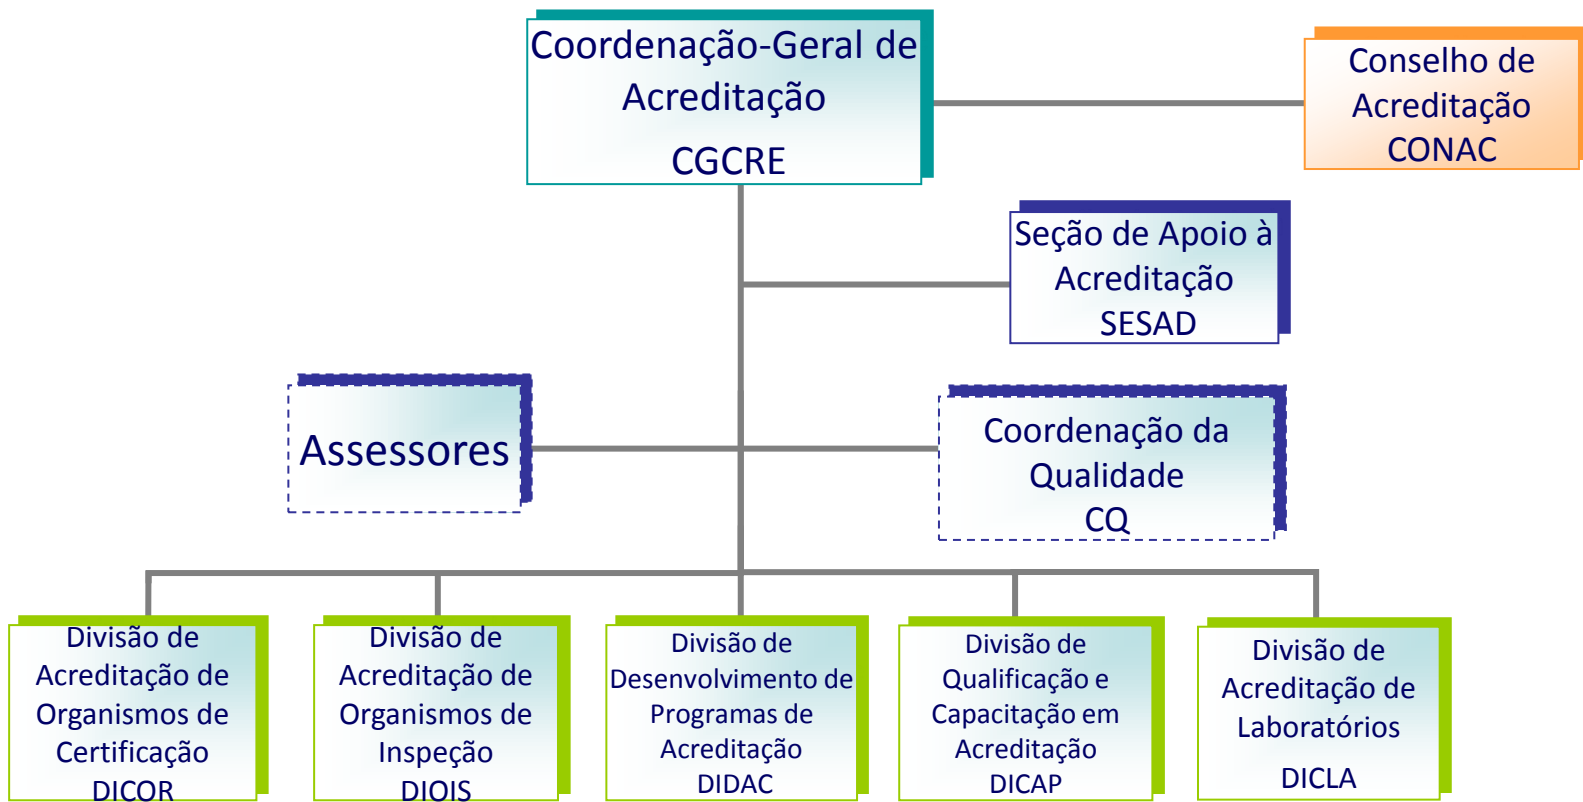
Coordenação-Geral de Acreditação
CGCRE

Conselho de Acreditação
CONAC

Seção de Apoio à Acreditação
SESAD

Assessores

Coordenação da Qualidade
CQ

Divisão de Acreditação de Organismos de Certificação
DICOR

Divisão de Acreditação de Organismos de Inspeção
DIOIS

Divisão de Desenvolvimento de Programas de Acreditação
DIDAC

Divisão de Qualificação e Capacitação em Acreditação
DICAP

Divisão de Acreditação de Laboratórios
DICLA